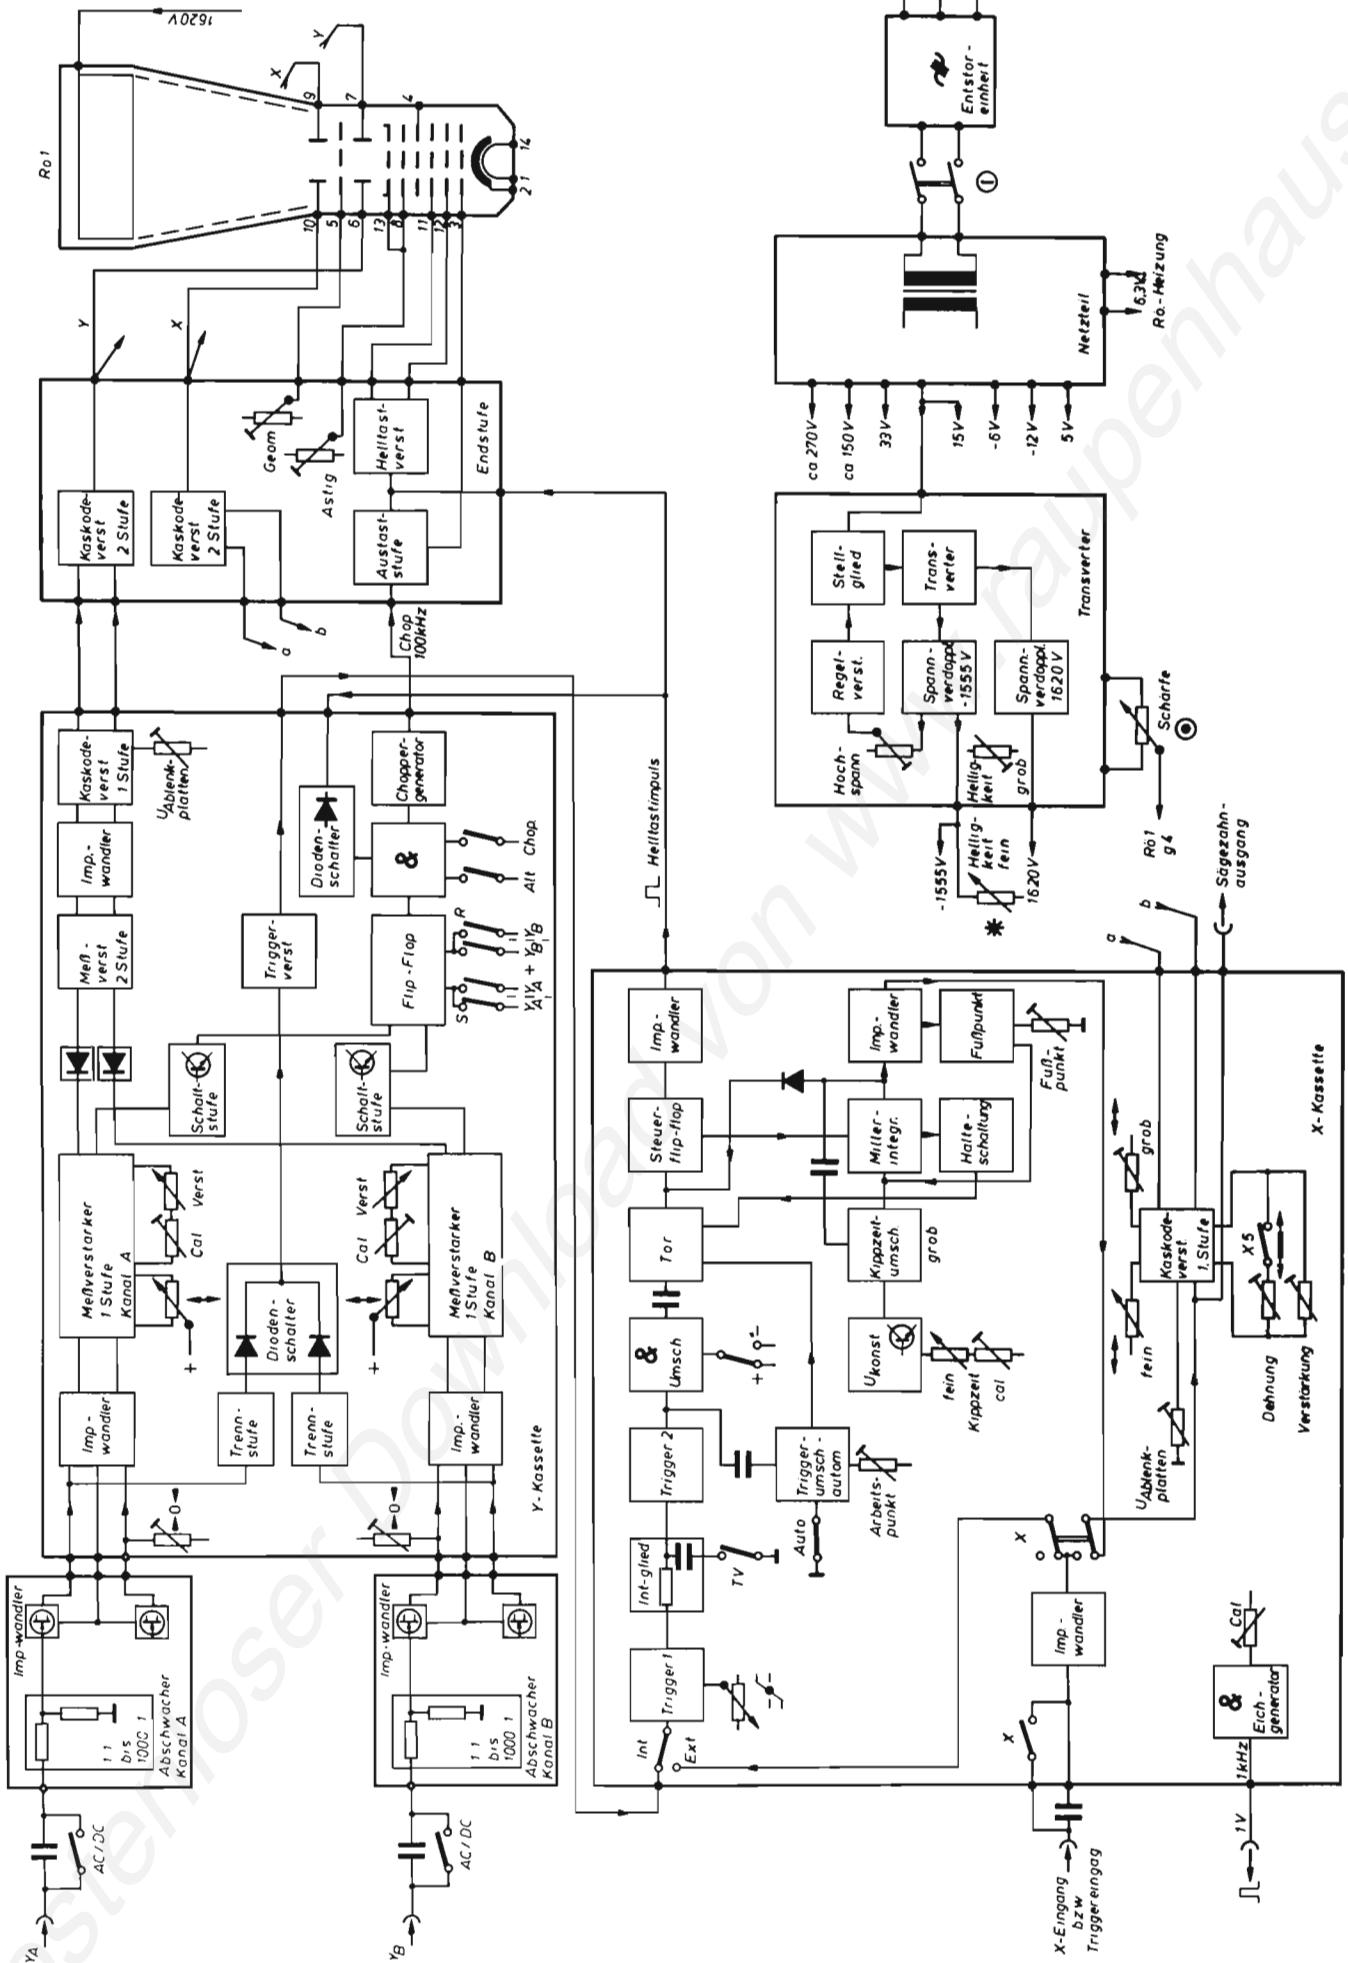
Rö 1

1620V

X
Y

9 7 4
14
10 5 6 13 8 11 12 3 2 1

Y
X

Kaskode-verst 2 Stufe
Kaskode-verst 2 Stufe
Geom
Astig
Helltast-verst
Austast-stufe
Endstufe

a
b

Chop 100kHz

Kaskode-verst 1 Stufe
$U_{Ablenk}$-platten
Imp.-wandler
Meß-verst 2 Stufe
Trigger-verst
Dioden-schalter
Chopper-generator
&
Chop
Alt
Flip-Flop
R
S
$Y_A$ $Y_A+Y_B$ $Y_B$

Schalt-stufe
Schalt-stufe

Meßverstärker 1 Stufe Kanal A
Cal
Verst
+
Dioden-schalter
Meßverstärker 1 Stufe Kanal B
Cal
Verst
+

Imp.-wandler
Trenn-stufe
Trenn-stufe
Imp.-wandler
0
0
Y-Kassette

Imp.-wandler
Abschwächer Kanal A
1:1 bis 1000:1
AC/DC
$Y_A$

Imp.-wandler
Abschwächer Kanal B
1:1 bis 1000:1
AC/DC
$Y_B$

Entstör-einheit

Netzteil
6,3V
Rö.-Heizung

ca 270V
ca 150V
33V
15V
-6V
-12V
5V

Stell-glied
Trans-verter
Regel-verst.
Spann-verdoppl. -1555V
Spann-verdoppl. 1620V
Transverter
Hoch-spann
Hellig-keit grob
Schärfe

-1555V
Hellig-keit fein
1620V
Rö 1 g4

Helltastimpuls

Sägezahn-ausgang
a
b

Imp.-wandler
Steuer-flip-flop
Imp.-wandler
Fußpunkt
Fuß-punkt
Miller-integr.
Halte-schaltung
Tor
Kippzeit-umsch.
grob
&
Umsch
+
-
$U_{konst}$
fein
Kippzeit
cal
Trigger 2
Trigger-umsch-autom
Arbeits-punkt
Auto
Int-glied
TV
Trigger 1
Int
Ext

X-Kassette
grob
Kaskode-verst. 1.Stufe
fein
X 5
Dehnung
Verstärkung
$U_{Ablenk}$-platten
X
Imp.-wandler
X
Cal
&
Eich-generator
1kHz

X-Eingang bzw Triggereingag
1V